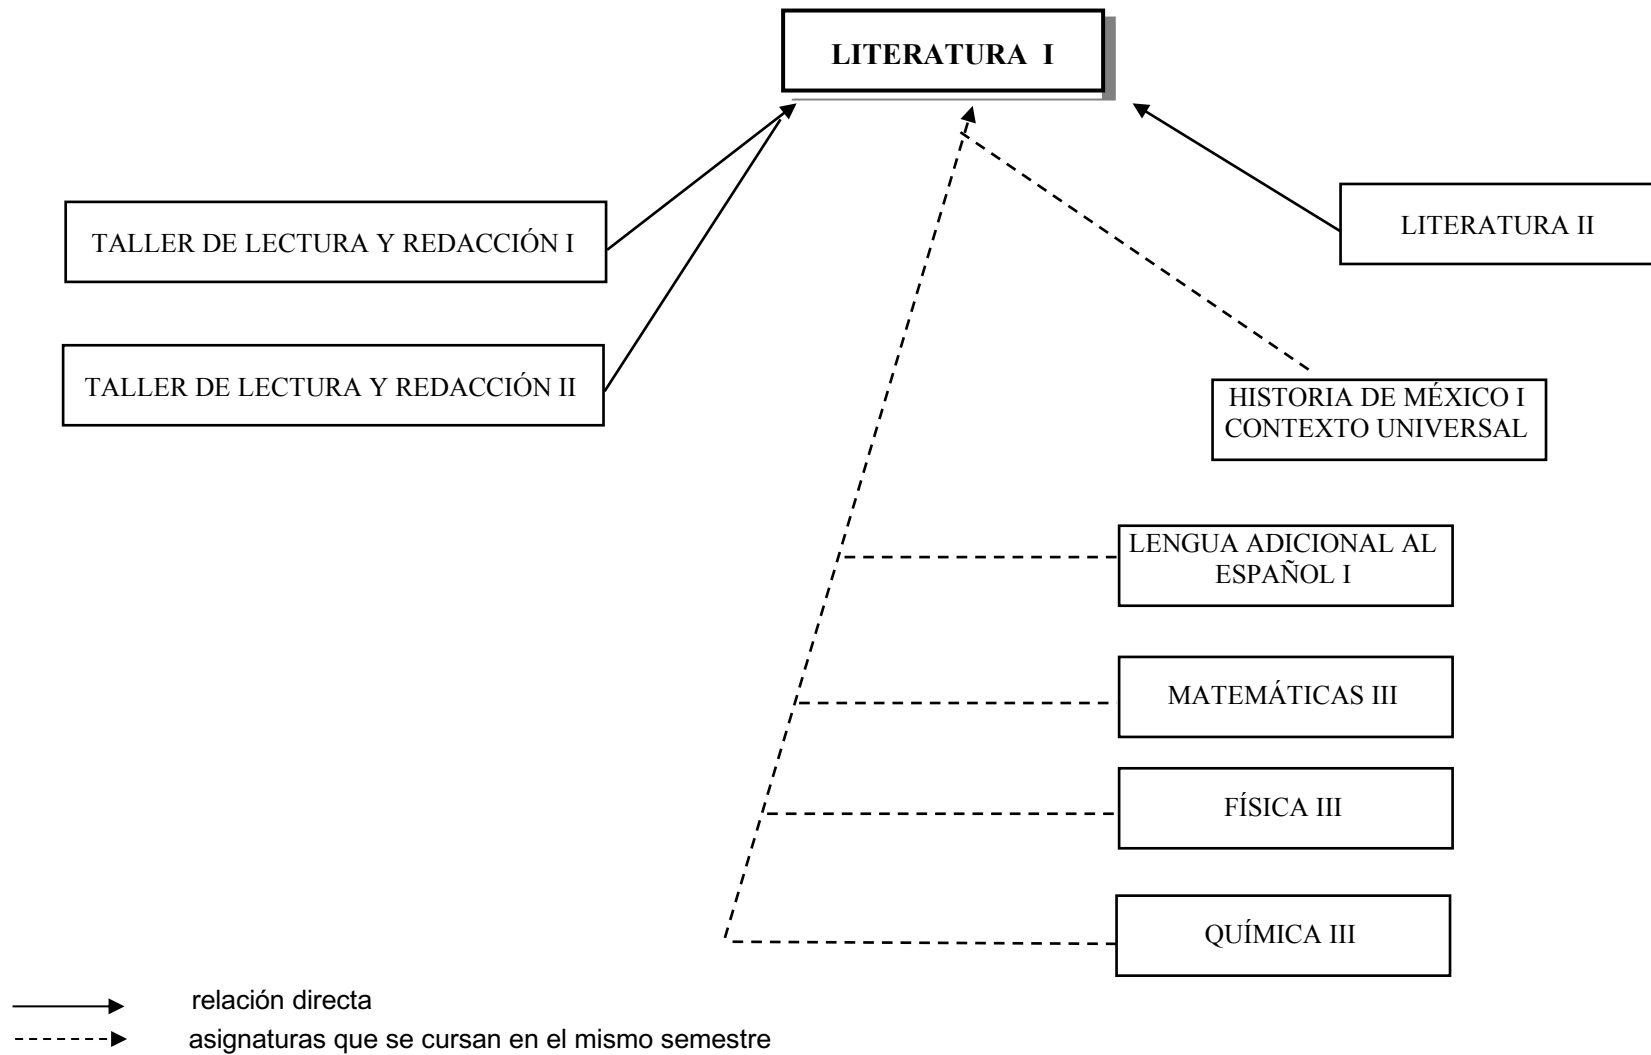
LITERATURA I

TALLER DE LECTURA Y REDACCIÓN I

TALLER DE LECTURA Y REDACCIÓN II

LITERATURA II

HISTORIA DE MÉXICO I CONTEXTO UNIVERSAL

LENGUA ADICIONAL AL ESPAÑOL I

MATEMÁTICAS III

FÍSICA III

QUÍMICA III

relación directa

asignaturas que se cursan en el mismo semestre